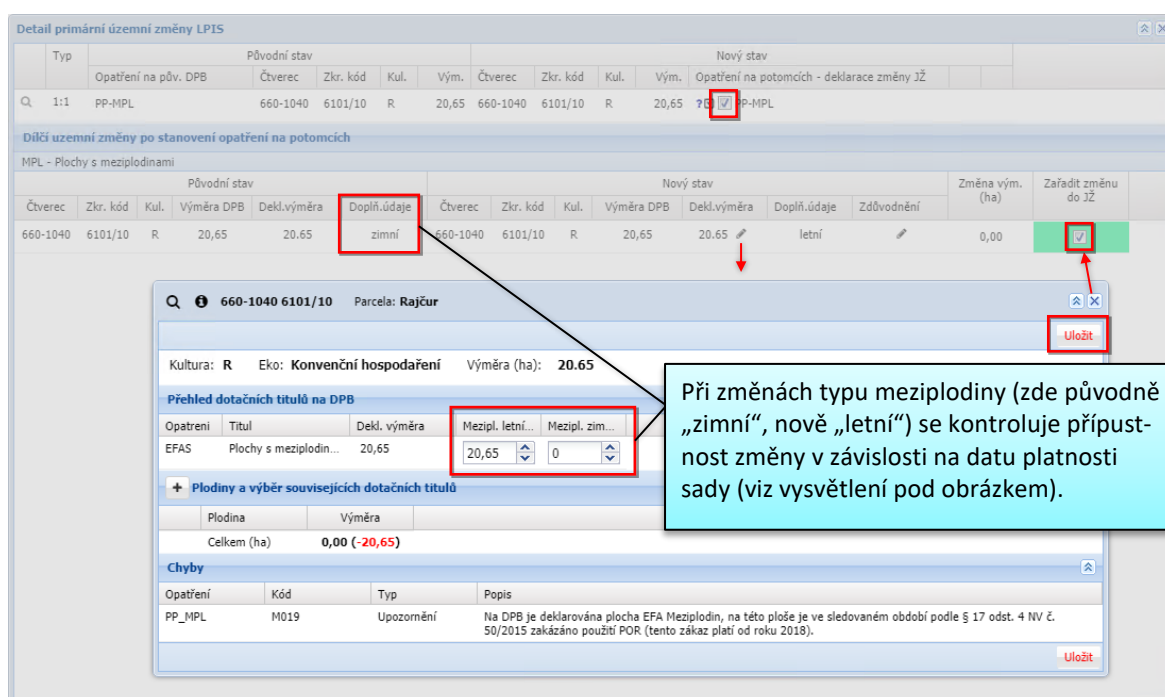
Detail primární územní změny LPIS

| Typ | Původní stav | | | | | Nový stav | | | | |
|---|---|---|---|---|---|---|---|---|---|---|
| | Opatření na pův. DPB | Čtverec | Zkr. kód | Kul. | Vým. | Čtverec | Zkr. kód | Kul. | Vým. | Opatření na potomcích - deklarace změny JŽ |
| 1:1 | PP-MPL | 660-1040 | 6101/10 | R | 20,65 | 660-1040 | 6101/10 | R | 20,65 | ? PP-MPL |

Dílčí uzemní změny po stanovení opatření na potomcích

MPL - Plochy s meziplodinami

| Původní stav | | | | | | Nový stav | | | | | | | Změna vým. (ha) | Zařadit změnu do JŽ |
|---|---|---|---|---|---|---|---|---|---|---|---|---|---|---|
| Čtverec | Zkr. kód | Kul. | Výměra DPB | Dekl.výměra | Doplň.údaje | Čtverec | Zkr. kód | Kul. | Výměra DPB | Dekl.výměra | Doplň.údaje | Zdůvodnění | | |
| 660-1040 | 6101/10 | R | 20,65 | 20,65 | zimní | 660-1040 | 6101/10 | R | 20,65 | 20.65 | letní | | 0,00 | |

660-1040 6101/10 Parcela: Rajčur

Uložit

Kultura: R Eko: Konvenční hospodaření Výměra (ha): 20.65

Přehled dotačních titulů na DPB

| Opatreni | Titul | Dekl. výměra | Mezipl. letní... | Mezipl. zim... |
|---|---|---|---|---|
| EFAS | Plochy s meziplodin... | 20,65 | 20,65 | 0 |

Při změnách typu meziplodiny (zde původně „zimní“, nově „letní“) se kontroluje přípustnost změny v závislosti na datu platnosti sady (viz vysvětlení pod obrázkem).

+ Plodiny a výběr souvisejících dotačních titulů

| Plodina | Výměra |
|---|---|
| Celkem (ha) | 0,00 (-20,65) |

Chyby

| Opatření | Kód | Typ | Popis |
|---|---|---|---|
| PP_MPL | M019 | Upozornění | Na DPB je deklarována plocha EFA Meziplodin, na této ploše je ve sledovaném období podle § 17 odst. 4 NV č. 50/2015 zakázáno použití POR (tento zákaz platí od roku 2018). |

Uložit